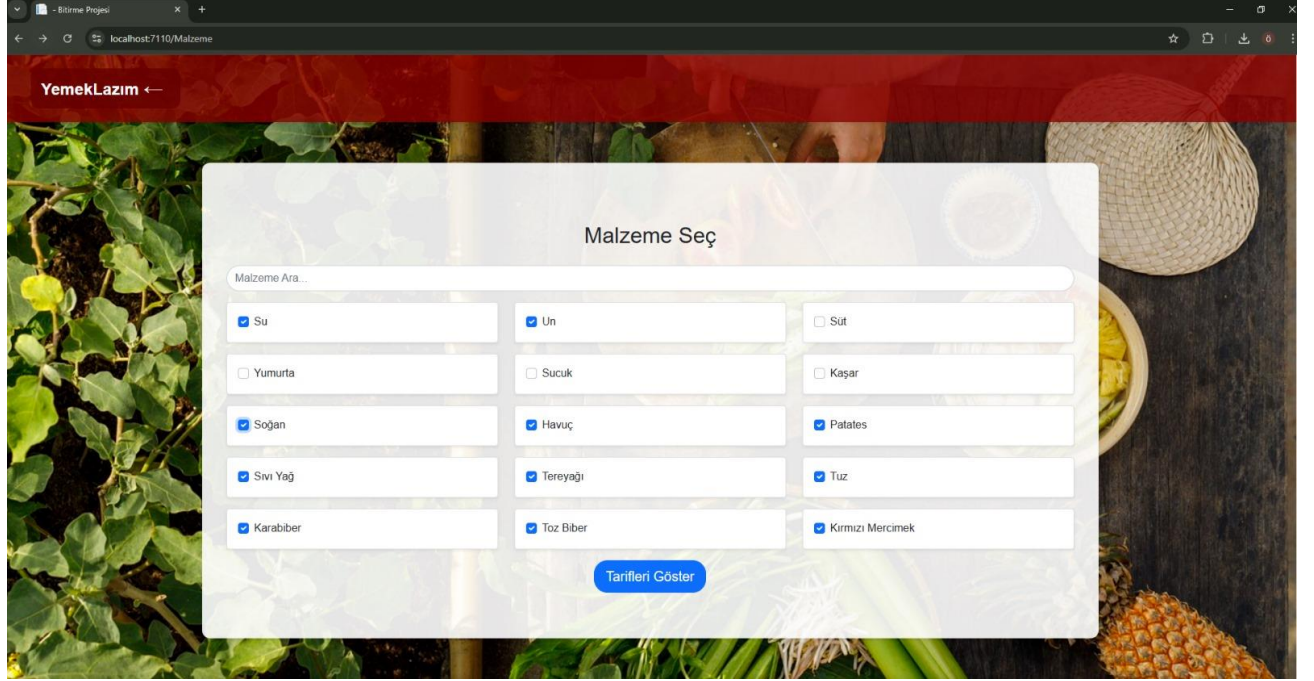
- Bitirme Projesi

localhost:7110/Malzeme

YemekLazım ⟵

Malzeme Seç

Malzeme Ara...

Su

Un

Süt

Yumurta

Sucuk

Kaşar

Soğan

Havuç

Patates

Sıvı Yağ

Tereyağı

Tuz

Karabiber

Toz Biber

Kırmızı Mercimek

Tarifleri Göster